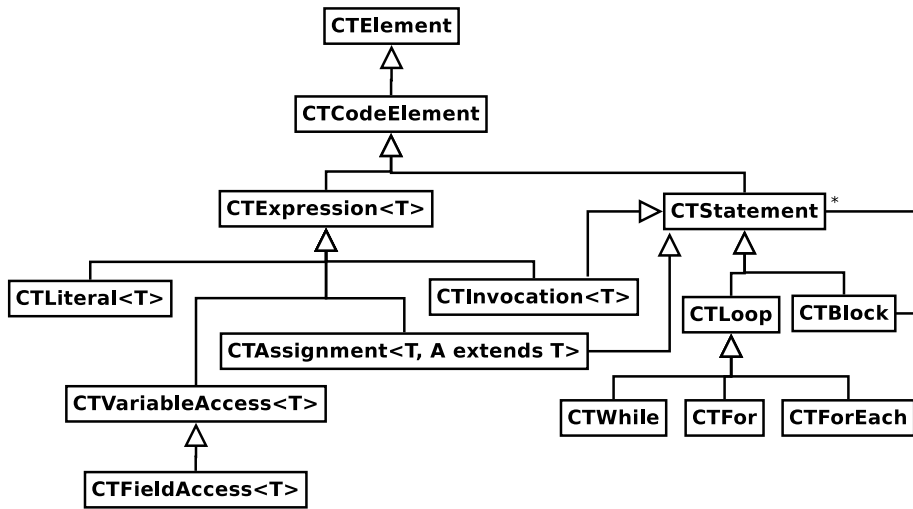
CTElement

CTCodeElement

CTExpression<T>

CTStatement

*

CTLiteral<T>

CTInvocation<T>

CTLoop

CTBlock

CTAssignment<T, A extends T>

CTVariableAccess<T>

CTWhile

CTFor

CTForEach

CTFieldAccess<T>